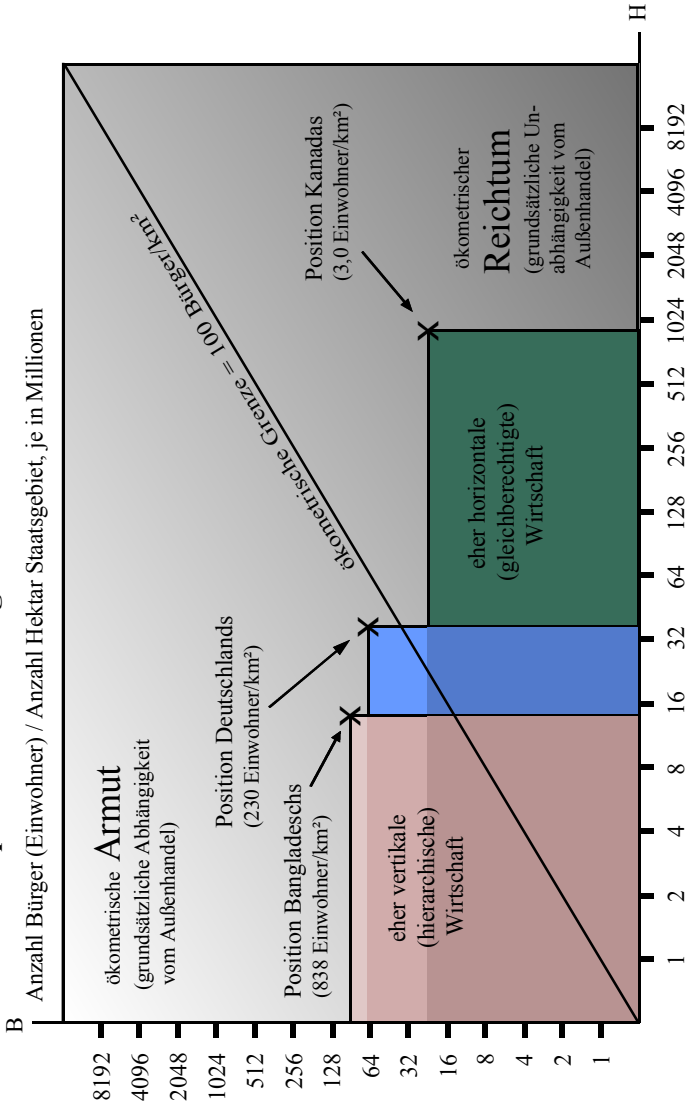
Anzahl Bürger (Einwohner) / Anzahl Hektar Staatsgebiet, je in Millionen

B

8192
4096
2048
1024
512
256
128
64
32
16
8
4
2
1

ökometrische Armut
(grundsätzliche Abhängigkeit vom Außenhandel)

Position Deutschlands
(230 Einwohner/km²)

Position Bangladeschs
(838 Einwohner/km²)

eher vertikale
(hierarchische)
Wirtschaft

ökometrische Grenze = 100 Bürger/km²

eher horizontale
(gleichberechtigte)
Wirtschaft

Position Kanadas
(3,0 Einwohner/km²)

ökometrischer
Reichtum
(grundsätzliche Unabhängigkeit vom Außenhandel)

1 2 4 8 16 32 64 128 256 512 1024 2048 4096 8192

H